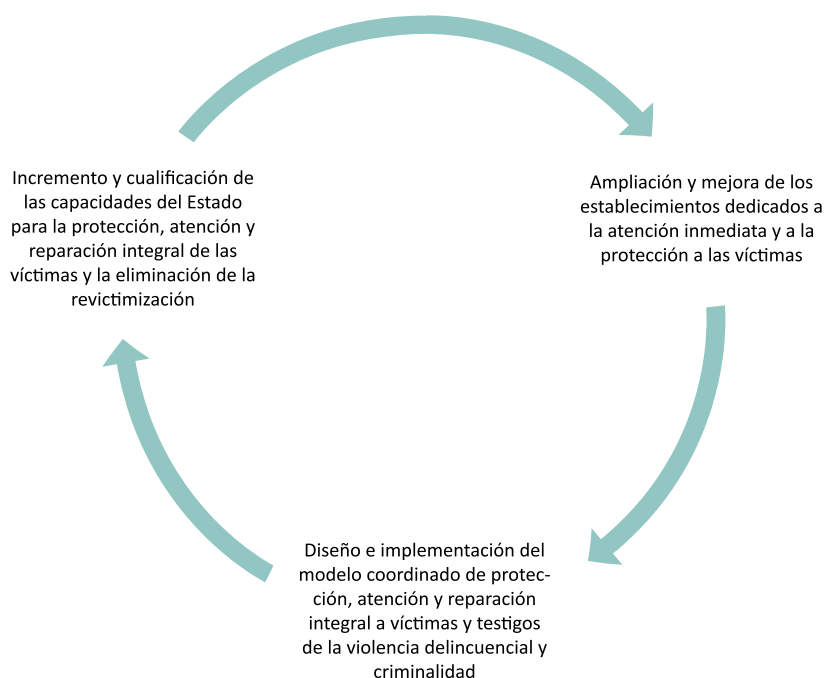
Incremento y cualificación de las capacidades del Estado para la protección, atención y reparación integral de las víctimas y la eliminación de la revictimización

Ampliación y mejora de los establecimientos dedicados a la atención inmediata y a la protección a las víctimas

Diseño e implementación del modelo coordinado de protección, atención y reparación integral a víctimas y testigos de la violencia delincuencial y criminalidad